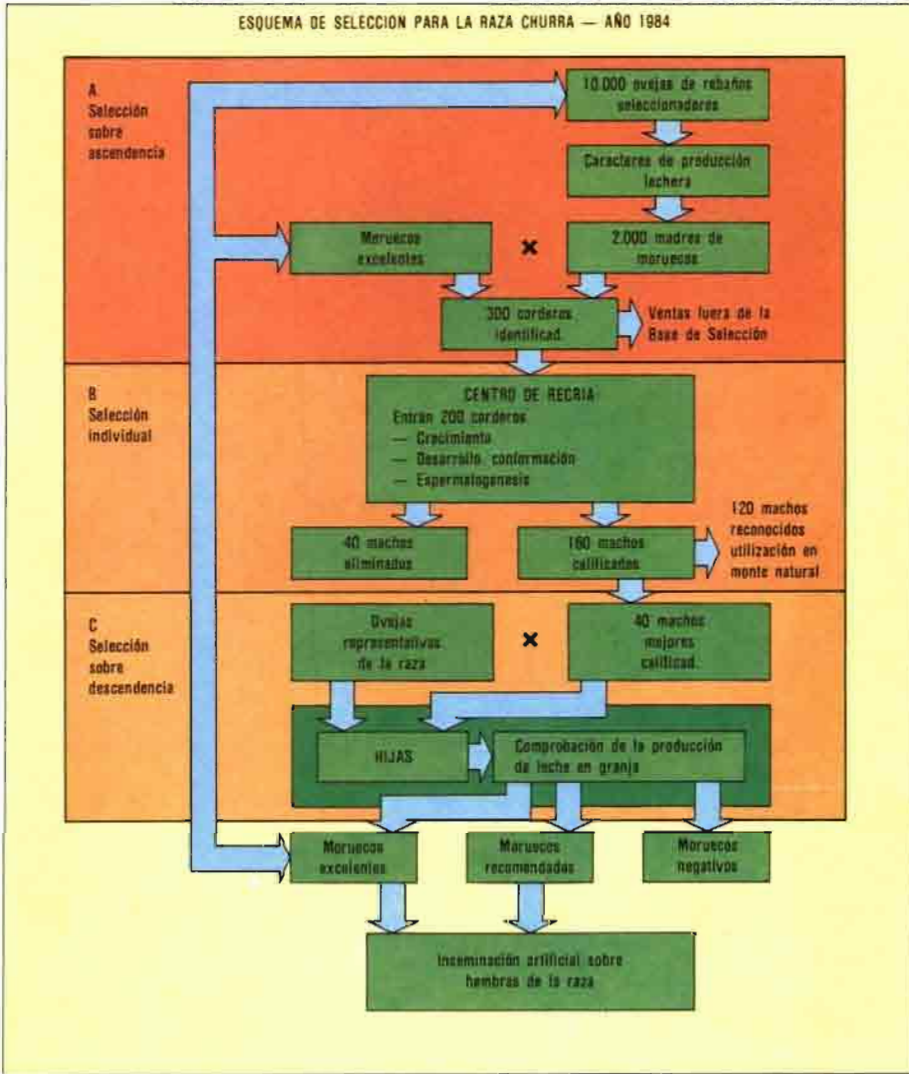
ESQUEMA DE SELECCION PARA LA RAZA CHURRA — AÑO 1984

A
Selección sobre ascendencia

10.000 ovejas de rebaños seleccionadores

Caracteres de producción lechera

Moruecos excelentes

×

2.000 madres de moruecos

300 corderos identificad.

Ventas fuera de la Base de Selección

B
Selección individual

CENTRO DE RECRIA
Entran 200 corderos
— Crecimiento
— Desarrollo conformación
— Espermatogenesis

40 machos eliminados

160 machos calificados

120 machos reconocidos utilización en monte natural

C
Selección sobre descendencia

Ovejas representativas de la raza

×

40 machos mejores calificad.

HIJAS

Comprobación de la producción de leche en granja

Moruecos excelentes

Moruecos recomendados

Moruecos negativos

Inseminación artificial sobre hembras de la raza